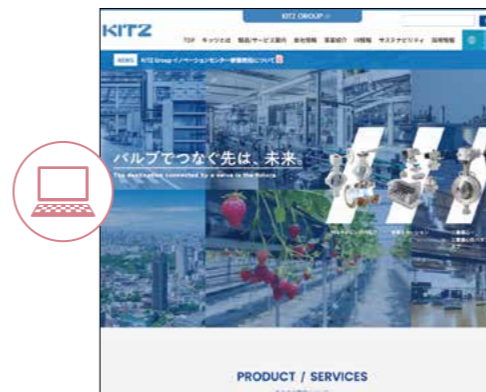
KITZ GROUP

KITZ

TOP キッツとは 製品/サービス案内 会社情報 事業紹介 IR情報 サステナビリティ 採用情報

NEWS KITZ Groupイノベーションセンター新棟竣工について

バルブでつなぐ先は、未来。

The destination connected by a valve is the future.

PRODUCT / SERVICES